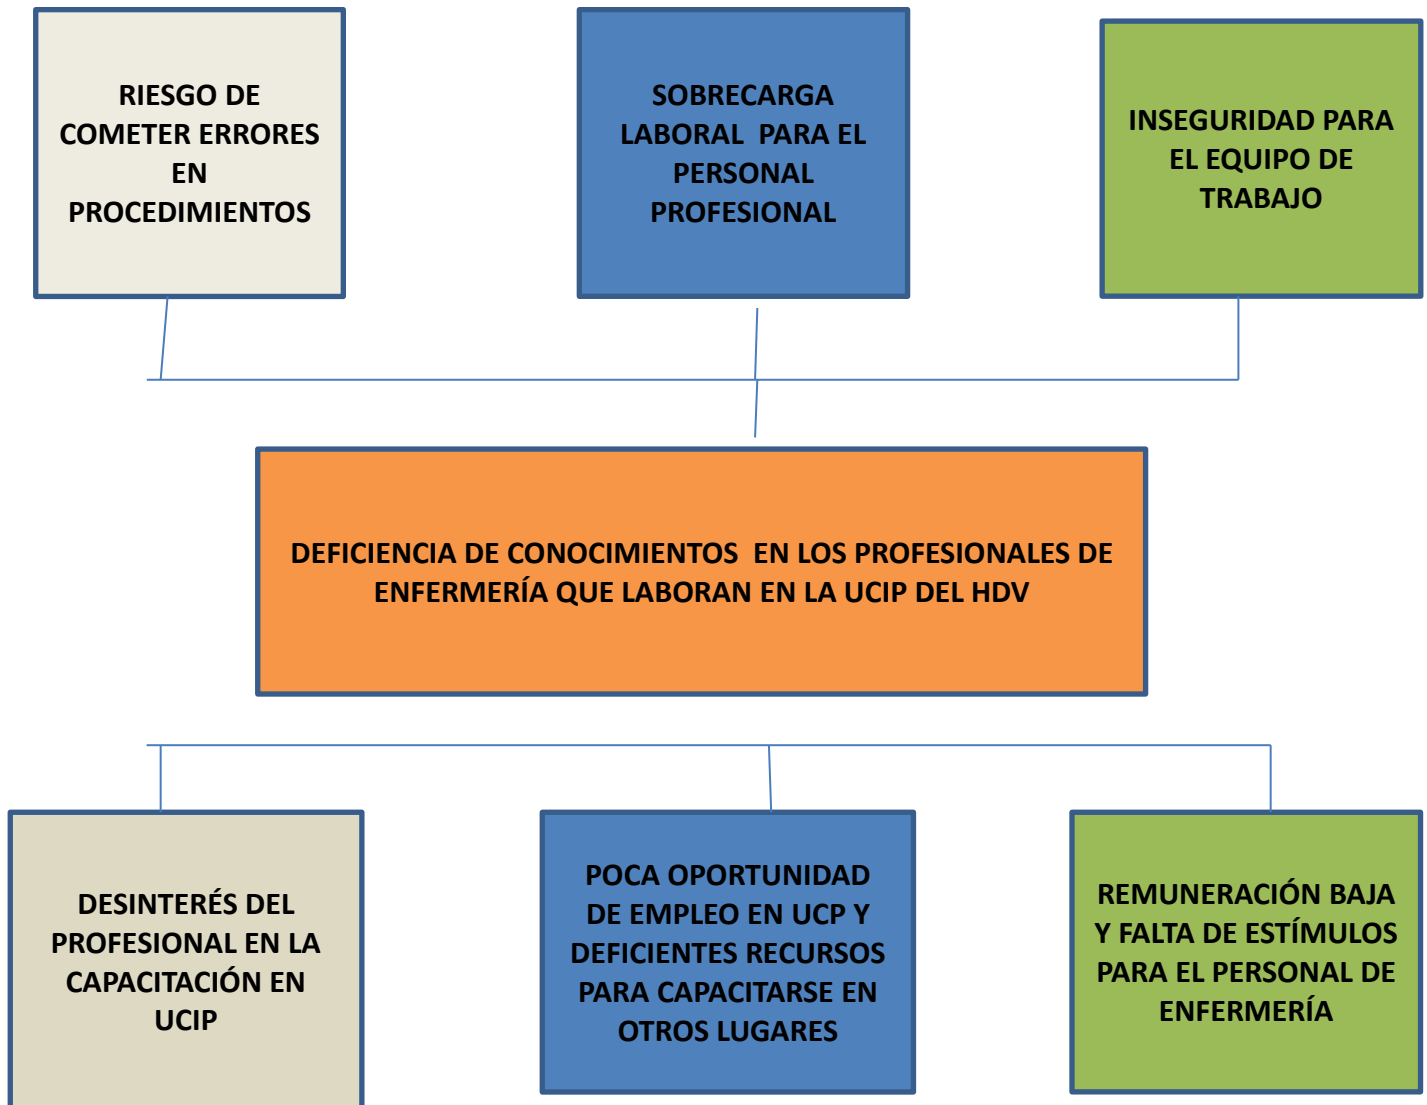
RIESGO DE COMETER ERRORES EN PROCEDIMIENTOS

SOBRECARGA LABORAL PARA EL PERSONAL PROFESIONAL

INSEGURIDAD PARA EL EQUIPO DE TRABAJO

DEFICIENCIA DE CONOCIMIENTOS EN LOS PROFESIONALES DE ENFERMERÍA QUE LABORAN EN LA UCIP DEL HDV

DESINTERÉS DEL PROFESIONAL EN LA CAPACITACIÓN EN UCIP

POCA OPORTUNIDAD DE EMPLEO EN UCP Y DEFICIENTES RECURSOS PARA CAPACITARSE EN OTROS LUGARES

REMUNERACIÓN BAJA Y FALTA DE ESTÍMULOS PARA EL PERSONAL DE ENFERMERÍA